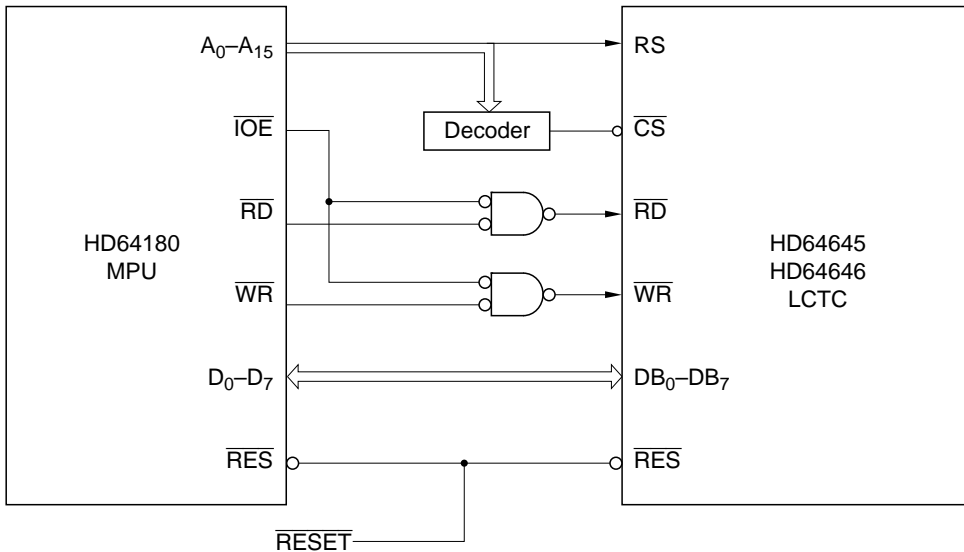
$A_0$–$A_{15}$

$\overline{IOE}$

$\overline{RD}$

HD64180
MPU

$\overline{WR}$

$D_0$–$D_7$

$\overline{RES}$

Decoder

RS

$\overline{CS}$

$\overline{RD}$

HD64645
HD64646
LCTC

$\overline{WR}$

$DB_0$–$DB_7$

$\overline{RES}$

$\overline{RESET}$